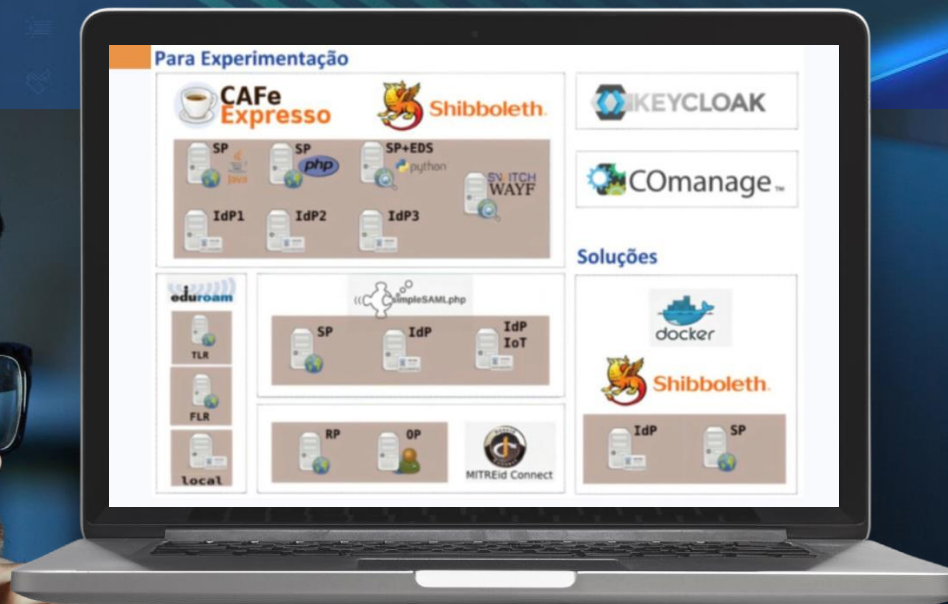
Para Experimentação

CAFe Expresso

Shibboleth

SP Java

SP php

SP+EDS python

SWITCH WAYF

IdP1

IdP2

IdP3

KEYCLOAK

COmanage

Soluções

eduroam

TLR

FLR

local

simpleSAML.php

SP

IdP

IdP IoT

RP

OP

MITREid Connect

docker

Shibboleth

IdP

SP